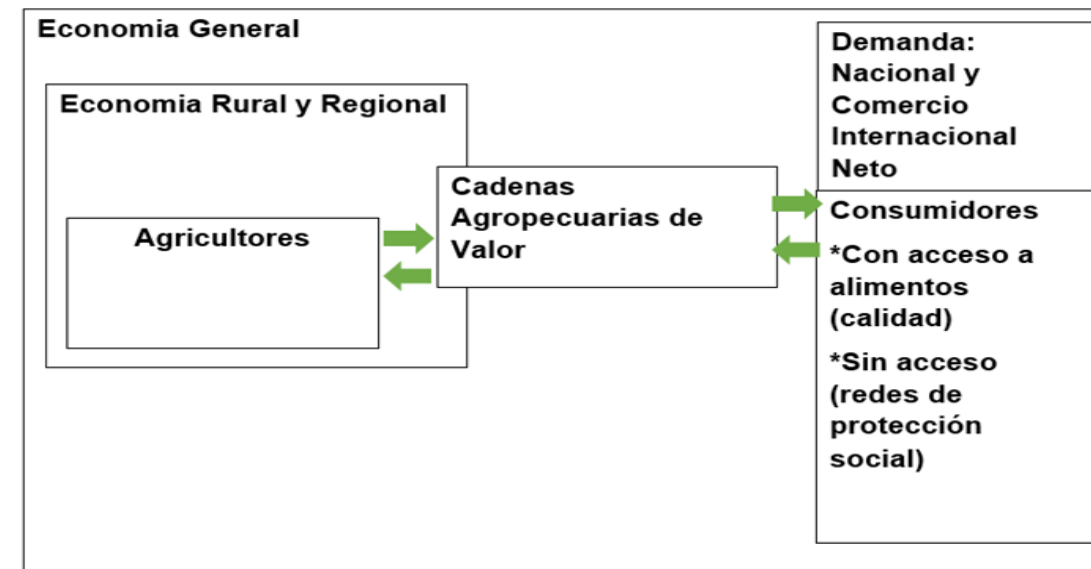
Economia General

Economia Rural y Regional

Agricultores

Cadenas Agropecuarias de Valor

Demanda: Nacional y Comercio Internacional Neto

Consumidores

*Con acceso a alimentos (calidad)

*Sin acceso (redes de protección social)